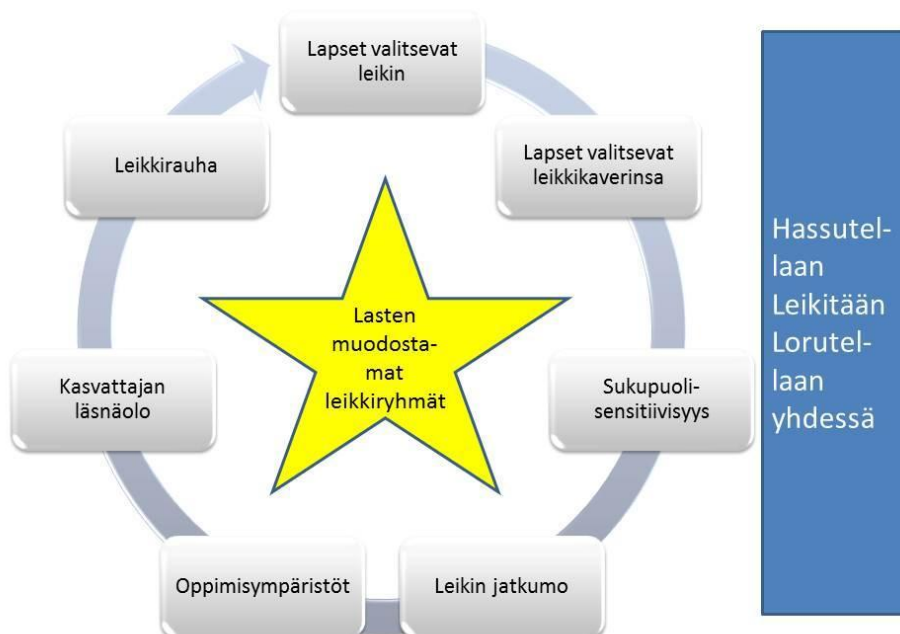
Lapset valitsevat leikin

Lapset valitsevat leikkikaverinsa

Sukupuolisensitiivisyys

Leikin jatkumo

Oppimisympäristöt

Kasvattajan läsnäolo

Leikkirauha

Lasten muodostamat leikkiryhmät

Hassutellaan Leikitään Lorutellaan yhdessä